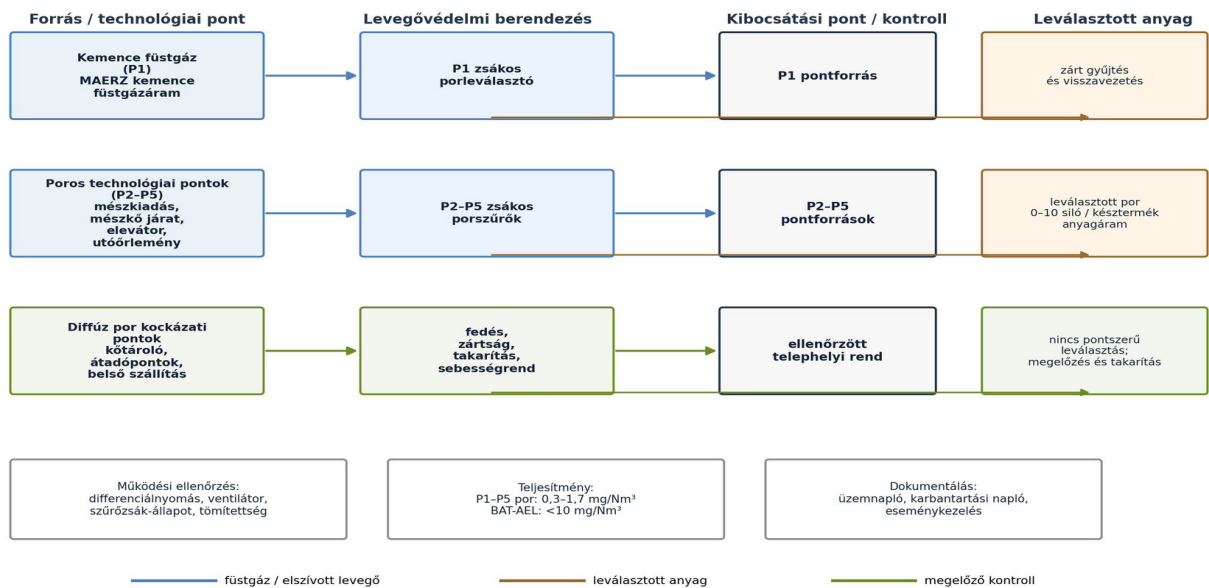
Forrás / technológiai pont

Levegővédelmi berendezés

Kibocsátási pont / kontroll

Leválasztott anyag

Kemence füstgáz (P1) MAERZ kemence füstgázáram

P1 zsákos porleválasztó

P1 pontforrás

zárt gyűjtés és visszavezetés

Poros technológiai pontok (P2–P5) mészkiadás, mészkő járat, elevátor, utóőrlemény

P2–P5 zsákos porszűrők

P2–P5 pontforrások

leválasztott por 0–10 siló / késztermék anyagáram

Diffúz por kockázati pontok kőtároló, átadópontok, belső szállítás

fedés, zártság, takarítás, sebességrend

ellenőrzött telephelyi rend

nincs pontszerű leválasztás; megelőzés és takarítás

Működési ellenőrzés: differenciálnyomás, ventilátor, szűrőzsák-állapot, tömítettség

Teljesítmény: P1–P5 por: 0,3–1,7 mg/Nm³ BAT-AEL: <10 mg/Nm³

Dokumentálás: üzemnapló, karbantartási napló, eseménykezelés

füstgáz / elszívott levegő

leválasztott anyag

megelőző kontroll